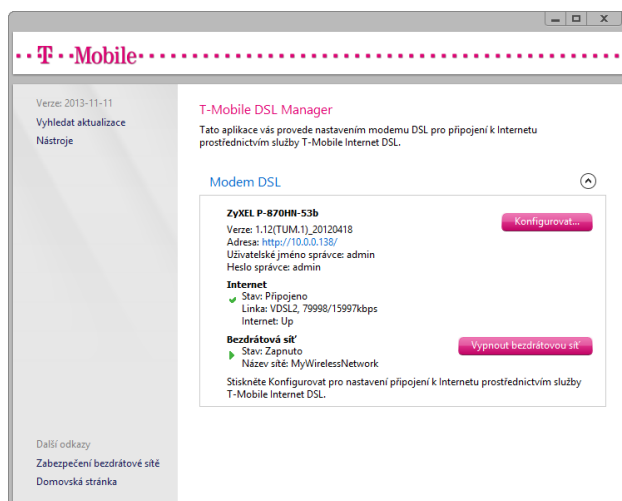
T-Mobile

Verze: 2013-11-11
Vyhledat aktualizace
Nástroje

T-Mobile DSL Manager

Tato aplikace vás provede nastavením modemu DSL pro připojení k Internetu prostřednictvím služby T-Mobile Internet DSL.

Modem DSL

ZyXEL P-870HN-53b
Verze: 1.12(TUM.1)_20120418
Adresa: http://10.0.0.138/
Uživatelské jméno správce: admin
Heslo správce: admin

Konfigurovat...

Internet
Stav: Připojeno
Linka: VDSL2, 79998/15997kbps
Internet: Up

Bezdrátová síť
Stav: Zapnuto
Název sítě: MyWirelessNetwork

Vypnout bezdrátovou síť

Stiskněte Konfigurovat pro nastavení připojení k Internetu prostřednictvím služby T-Mobile Internet DSL.

Další odkazy
Zabezpečení bezdrátové sítě
Domovská stránka